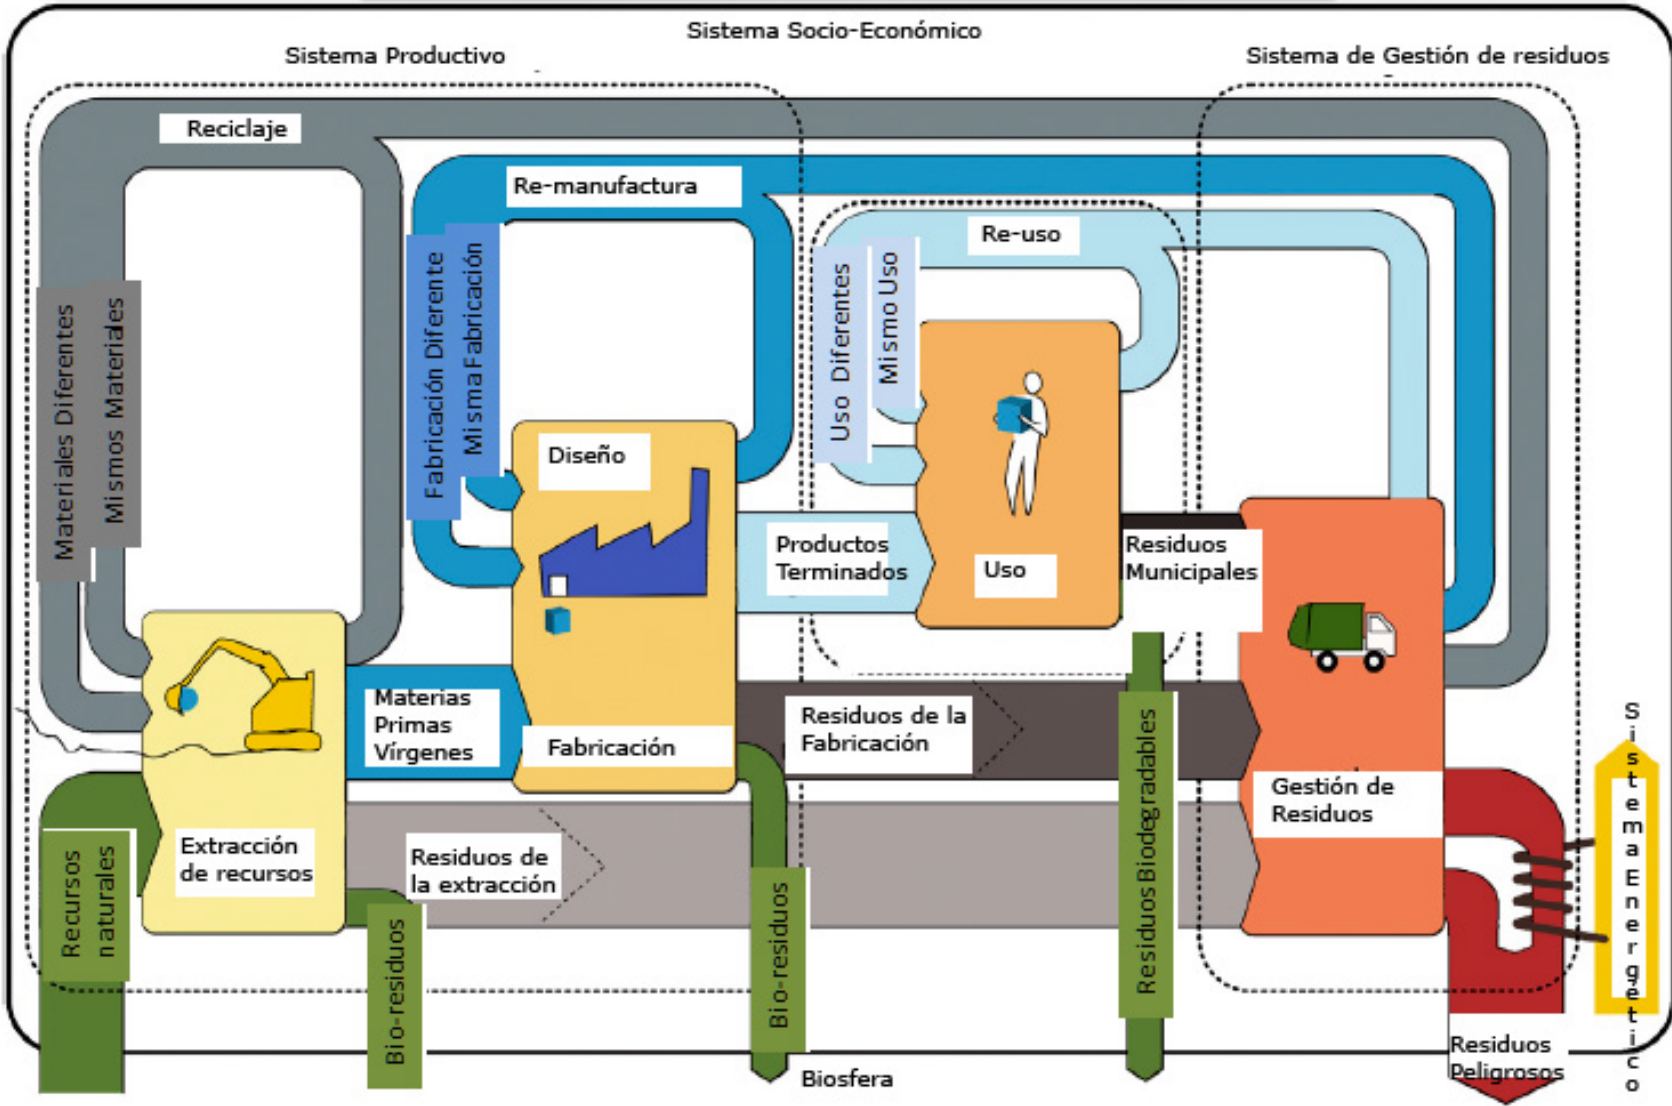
Sistema Socio-Económico

Sistema Productivo

Sistema de Gestión de residuos

Reciclaje

Re-manufactura

Re-uso

Materiales Diferentes

Mismos Materiales

Fabricación Diferente

Misma Fabricación

Uso Diferentes

Mismo Uso

Diseño

Productos Terminados

Uso

Residuos Municipales

Materias Primas Vírgenes

Fabricación

Residuos de la Fabricación

Gestión de Residuos

Extracción de recursos

Residuos de la extracción

Recursos naturales

Bio-residuos

Bio-residuos

Residuos Biodegradables

Sistema Energético

Biosfera

Residuos Peligrosos